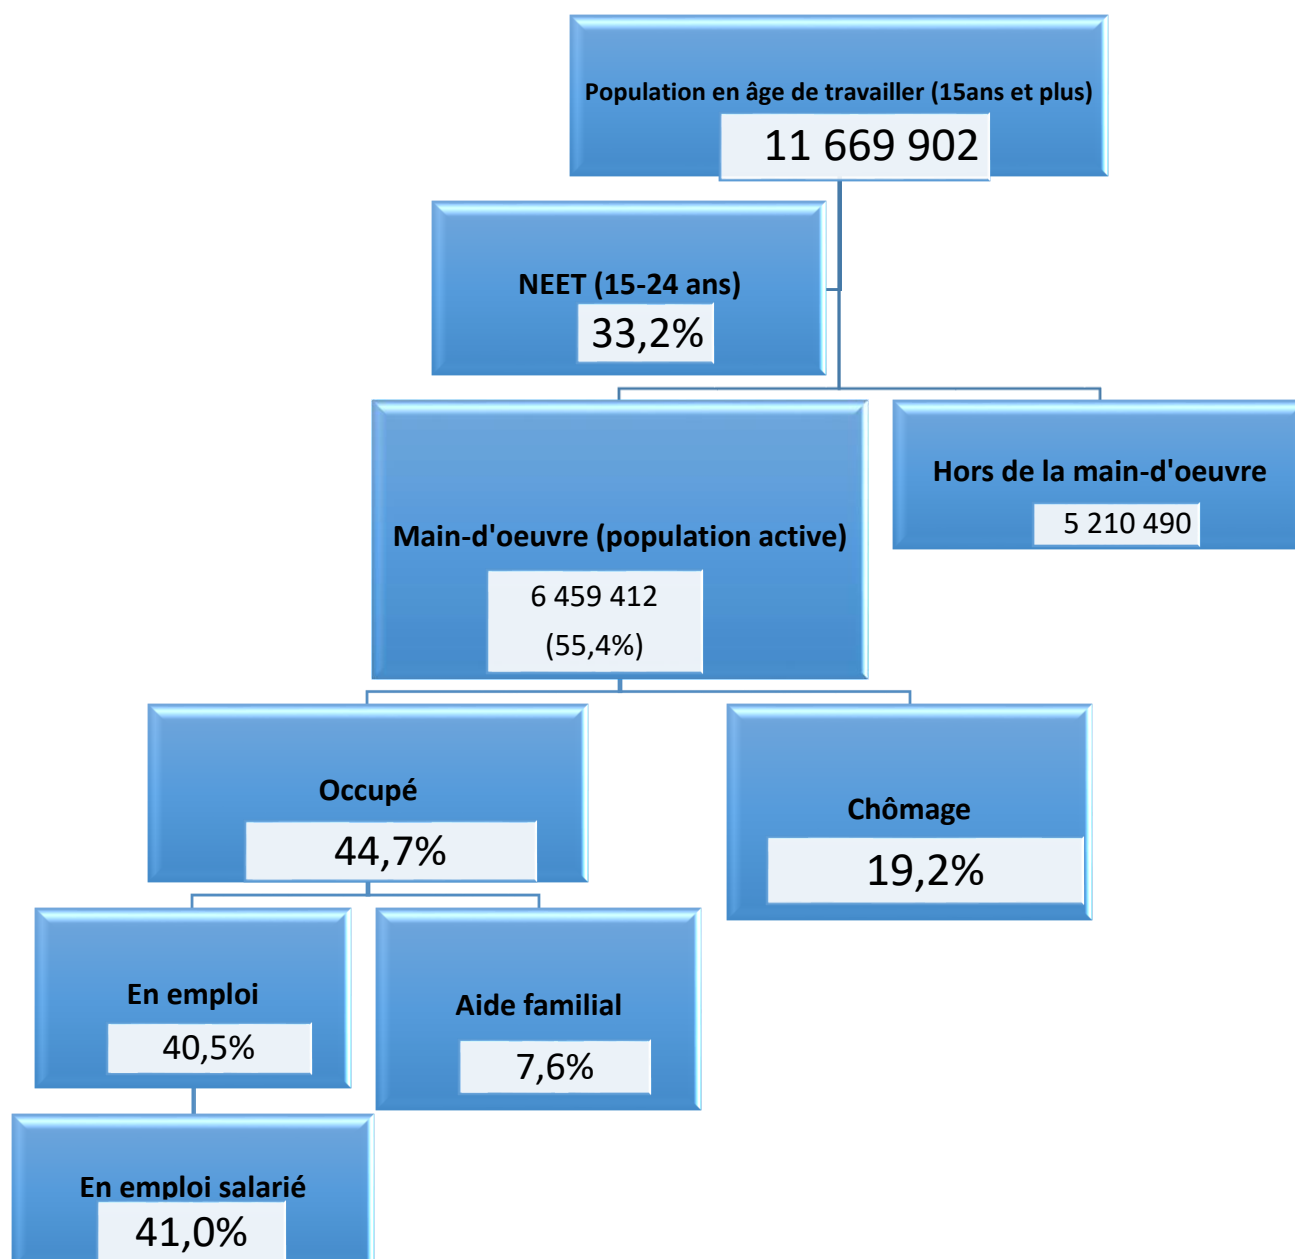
Population en âge de travailler (15ans et plus)
11 669 902

NEET (15-24 ans)
33,2%

Main-d'oeuvre (population active)
6 459 412
(55,4%)

Hors de la main-d'oeuvre
5 210 490

Occupé
44,7%

Chômage
19,2%

En emploi
40,5%

Aide familial
7,6%

En emploi salarié
41,0%